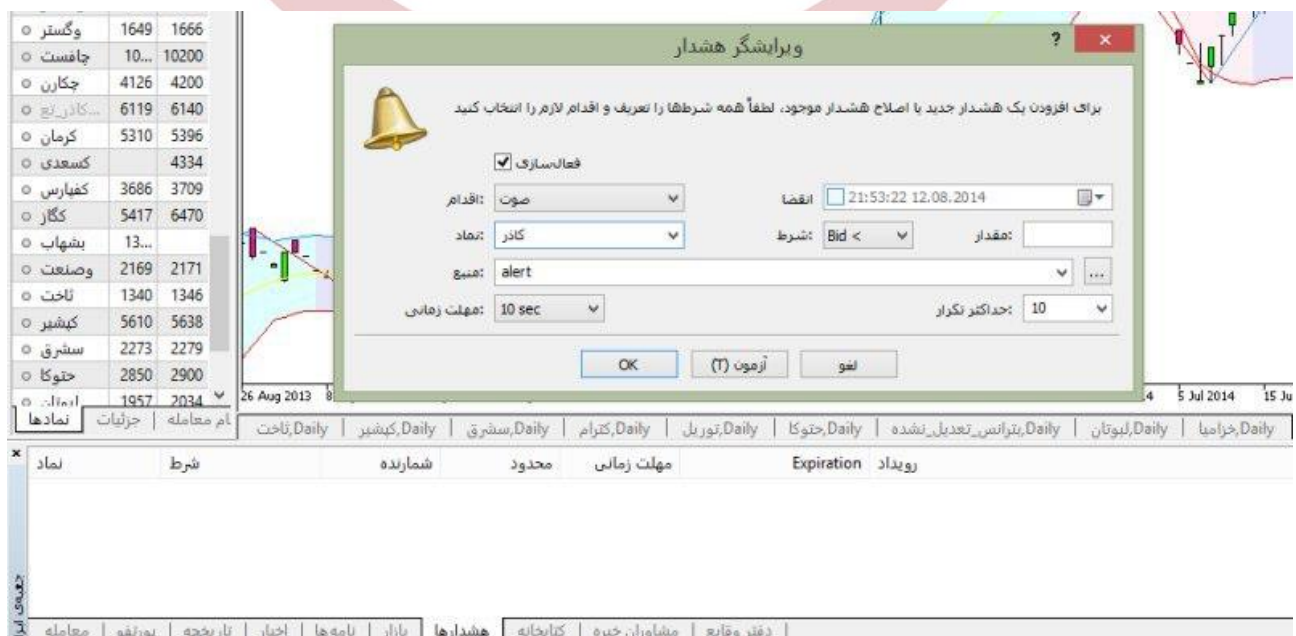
| | | |
|---|---|---|
| وگستر | 1649 | 1666 |
| چافست | 10... | 10200 |
| چکارن | 4126 | 4200 |
| کاذر_نیع | 6119 | 6140 |
| کرمان | 5310 | 5396 |
| کسعدی | | 4334 |
| کفپارس | 3686 | 3709 |
| کگاز | 5417 | 6470 |
| بشهاب | 13... | |
| وصنعت | 2169 | 2171 |
| ثاخت | 1340 | 1346 |
| کبشیر | 5610 | 5638 |
| سشرق | 2273 | 2279 |
| حتوکا | 2850 | 2900 |
| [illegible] | 1957 | 2034 |

نمادها | جزئیات | ام معامله

ویرایشگر هشدار

برای افزودن یک هشدار جدید یا اصلاح هشدار موجود، لطفاً همه شرطها را تعریف و اقدام لازم را انتخاب کنید

فعال‌سازی

انقضا 21:53:22 12.08.2014

:اقدام صوت

:شرط Bid <

:مقدار

:نماد کاذر

:منبع alert

:مهلت زمانی 10 sec

:حداکثر تکرار 10

OK | آزمون (T) | لغو

26 Aug 2013 | 5 Jul 2014 | 15 Ju

Daily,خزامیا | Daily,لبوتان | Daily,بترانس_تعدیل_نشده | Daily,حتوکا | Daily,توریل | Daily,کترام | Daily,سشرق | Daily,کبشیر | Daily,ثاخت

نماد | شرط | شمارنده | محدود | مهلت زمانی | Expiration | رویداد

معامله | پورتفو | تاریخچه | اخبار | نامه‌ها | بازار | هشدارها | کتابخانه | مشاوران خبره | دفتر وقایع

جعبه ابزار